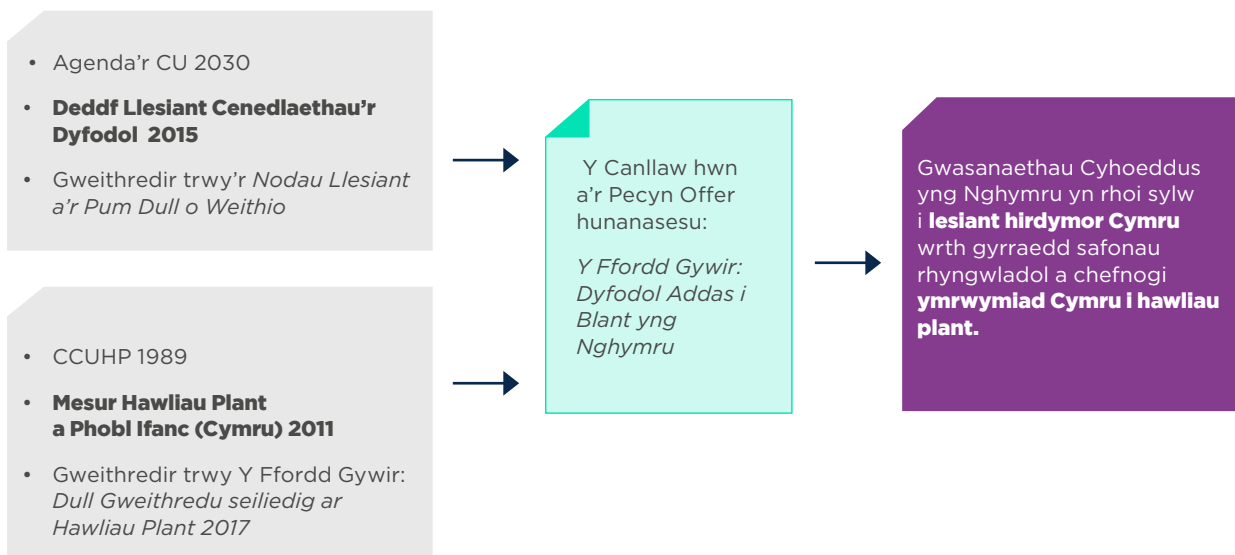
• Agenda'r CU 2030

• **Deddf Llesiant Cenedlaethau'r Dyfodol 2015**

• Gweithredir trwy'r *Nodau Llesiant a'r Pum Dull o Weithio*

• CCUHP 1989

• **Mesur Hawliau Plant a Phobl Ifanc (Cymru) 2011**

• Gweithredir trwy Y Ffordd Gywir: *Dull Gweithredu seiliedig ar Hawliau Plant 2017*

Y Canllaw hwn a'r Pecyn Offer hunanasesu:

*Y Ffordd Gywir: Dyfodol Addas i Blant yng Nghymru*

Gwasanaethau Cyhoeddus yng Nghymru yn rhoi sylw i **lesiant hirdymor Cymru** wrth gyrraedd safonau rhyngwladol a chefnogi **ymrwymiad Cymru i hawliau plant.**